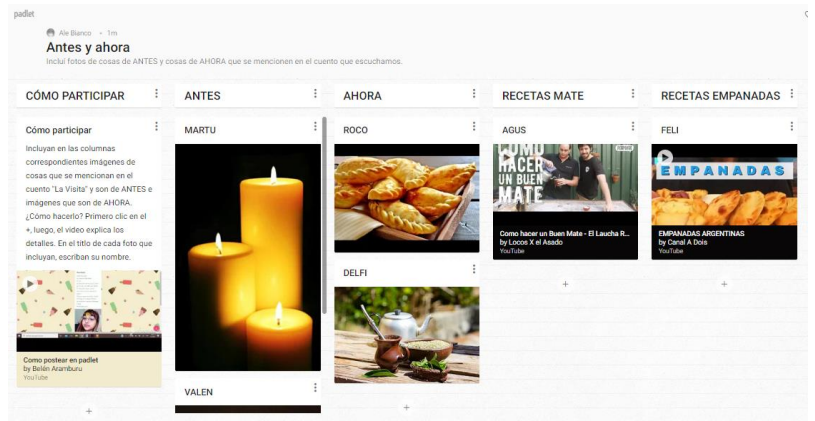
padlet

Ale Bianco • 1m

Antes y ahora

Inclui fotos de cosas de ANTES y cosas de AHORA que se mencionen en el cuento que escuchamos.

CÓMO PARTICIPAR

Cómo participar

Incluyan en las columnas correspondientes imágenes de cosas que se mencionan en el cuento "La Visita" y son de ANTES e imágenes que son de AHORA. ¿Cómo hacerlo? Primero clic en el +, luego, el video explica los detalles. En el título de cada foto que incluyan, escriban su nombre.

Como postear en padlet
by Belén Aramburu
YouTube

+

ANTES

MARTU

VALEN

AHORA

ROCO

DELFI

+

RECETAS MATE

AGUS

COMO HACER UN BUEN MATE

Como hacer un Buen Mate - El Laucha R...
by Locos X el Asado
YouTube

+

RECETAS EMPANADAS

FELI

EMPANADAS

EMPANADAS ARGENTINAS
by Canal A Dois
YouTube

+